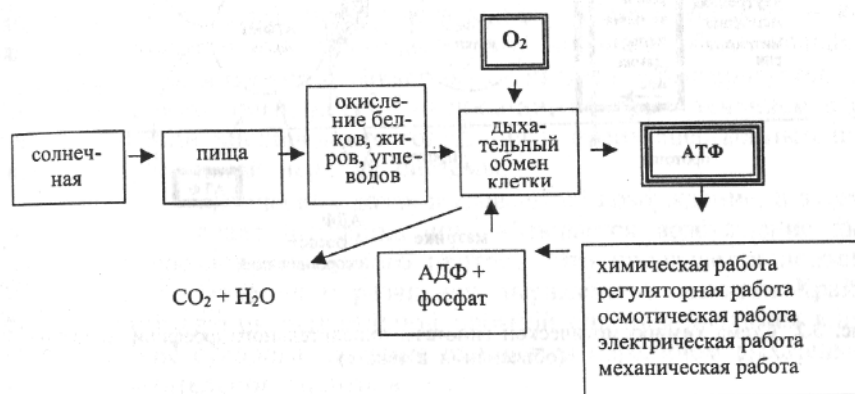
$O_2$

солнечная

пища

окисление белков, жиров, углеводов

дыхательный обмен клетки

АТФ

АДФ + фосфат

$CO_2 + H_2O$

химическая работа
регуляторная работа
осмотическая работа
электрическая работа
механическая работа